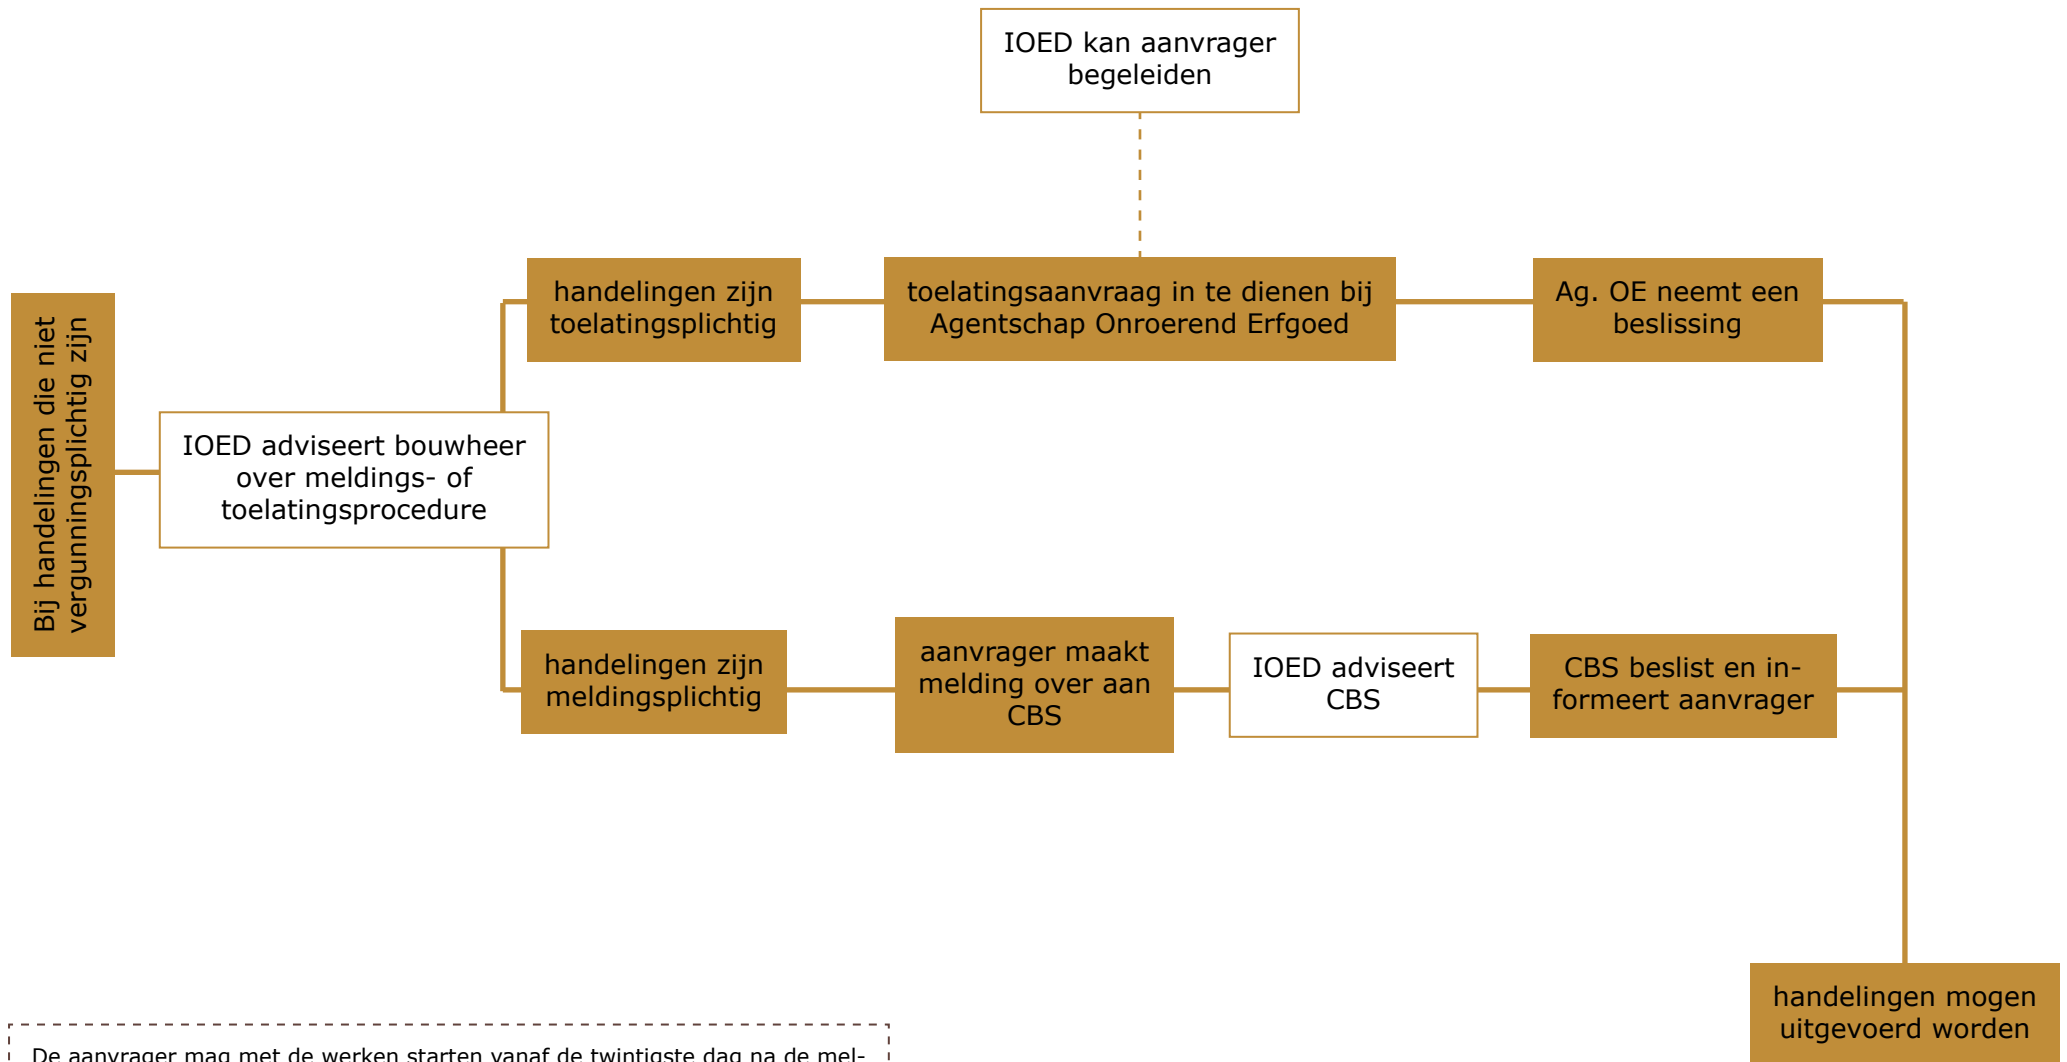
IOED kan aanvrager begeleiden

Bij handelingen die niet vergunningsplichtig zijn

IOED adviseert bouwheer over meldings- of toelatingsprocedure

handelingen zijn toelatingsplichtig

toelatingsaanvraag in te dienen bij Agentschap Onroerend Erfgoed

Ag. OE neemt een beslissing

handelingen zijn meldingsplichtig

aanvrager maakt melding over aan CBS

IOED adviseert CBS

CBS beslist en informeert aanvrager

handelingen mogen uitgevoerd worden

De aanvrager mag met de werken starten vanaf de twintigste dag na de mel-